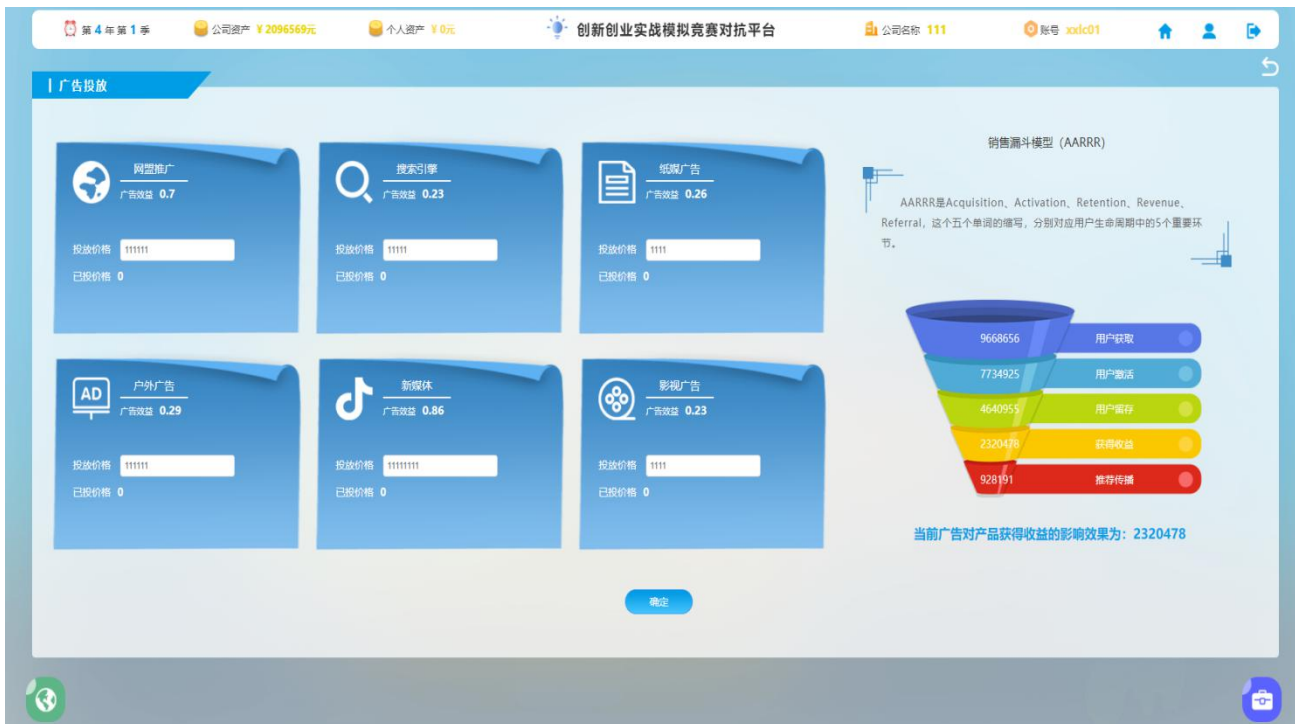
第 4 年 第 1 季　公司资产 ¥2096569元　个人资产 ¥0元　创新创业实战模拟竞赛对抗平台　公司名称 111　账号 xxlc01

广告投放

网盟推广
广告效益 0.7
投放价格 111111
已投价格 0

搜索引擎
广告效益 0.23
投放价格 11111
已投价格 0

纸媒广告
广告效益 0.26
投放价格 1111
已投价格 0

AD
户外广告
广告效益 0.29
投放价格 111111
已投价格 0

新媒体
广告效益 0.86
投放价格 1111111
已投价格 0

影视广告
广告效益 0.23
投放价格 1111
已投价格 0

确定

销售漏斗模型（AARRR）

AARRR是Acquisition、Activation、Retention、Revenue、Referral，这个五个单词的缩写，分别对应用户生命周期中的5个重要环节。

| 9668656 | 用户获取 |
|---|---|
| 7734925 | 用户激活 |
| 4640955 | 用户留存 |
| 2320478 | 获得收益 |
| 928191 | 推荐传播 |

当前广告对产品获得收益的影响效果为：2320478